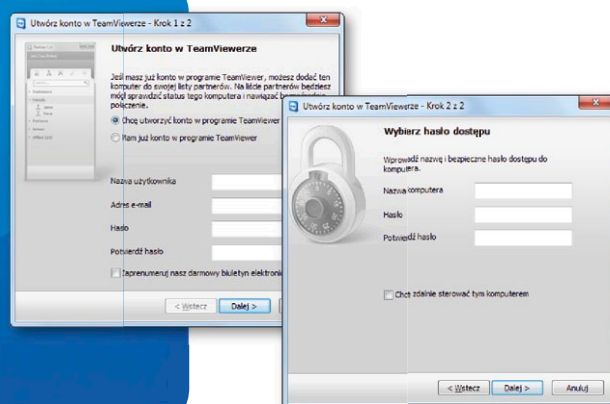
Utwórz konto w TeamViewerze - Krok 1 z 2

Utwórz konto w TeamViewerze

Jeśli masz już konto w programie TeamViewer, możesz dodać ten komputer do swojej listy partnerów. Na liście partnerów będziesz mógł sprawdzić status tego komputera i nawiązać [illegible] połączenie.

Chcę utworzyć konto w programie TeamViewer

Mam już konto w programie TeamViewer

Nazwa użytkownika

Adres e-mail

Hasło

Potwierdź hasło

Zaprenumeruj nasz darmowy biuletyn elektroni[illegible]

< Wstecz

Dalej >

Utwórz konto w TeamViewerze - Krok 2 z 2

Wybierz hasło dostępu

Wprowadź nazwę i bezpieczne hasło dostępu do komputera.

Nazwa komputera

Hasło

Potwierdź hasło

Chcę zdalnie sterować tym komputerem

< Wstecz

Dalej >

Anuluj